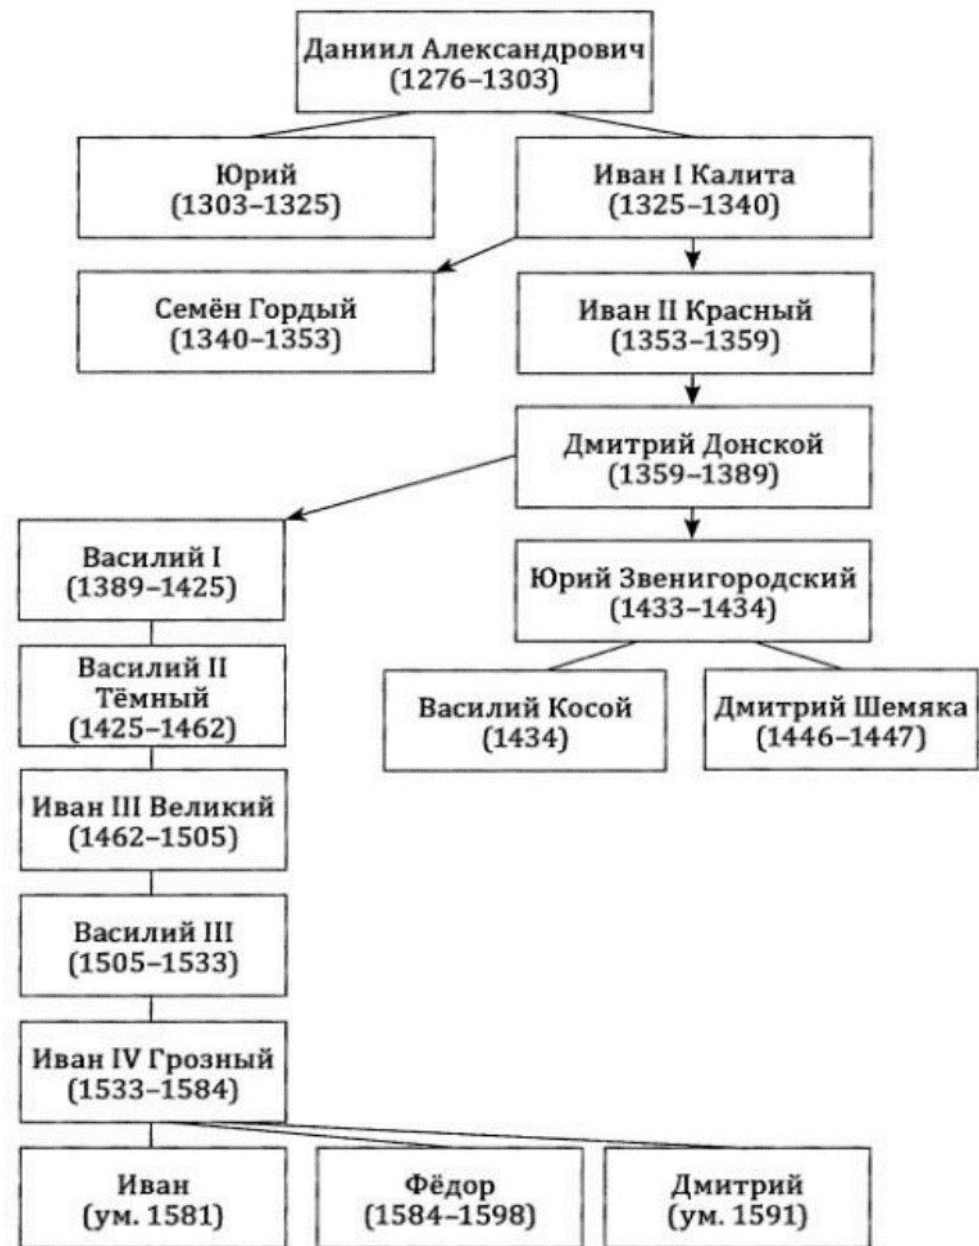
Даниил Александрович (1276–1303)

Юрий (1303–1325)

Иван I Калита (1325–1340)

Семён Гордый (1340–1353)

Иван II Красный (1353–1359)

Дмитрий Донской (1359–1389)

Василий I (1389–1425)

Юрий Звенигородский (1433–1434)

Василий II Тёмный (1425–1462)

Василий Косой (1434)

Дмитрий Шемяка (1446–1447)

Иван III Великий (1462–1505)

Василий III (1505–1533)

Иван IV Грозный (1533–1584)

Иван (ум. 1581)

Фёдор (1584–1598)

Дмитрий (ум. 1591)